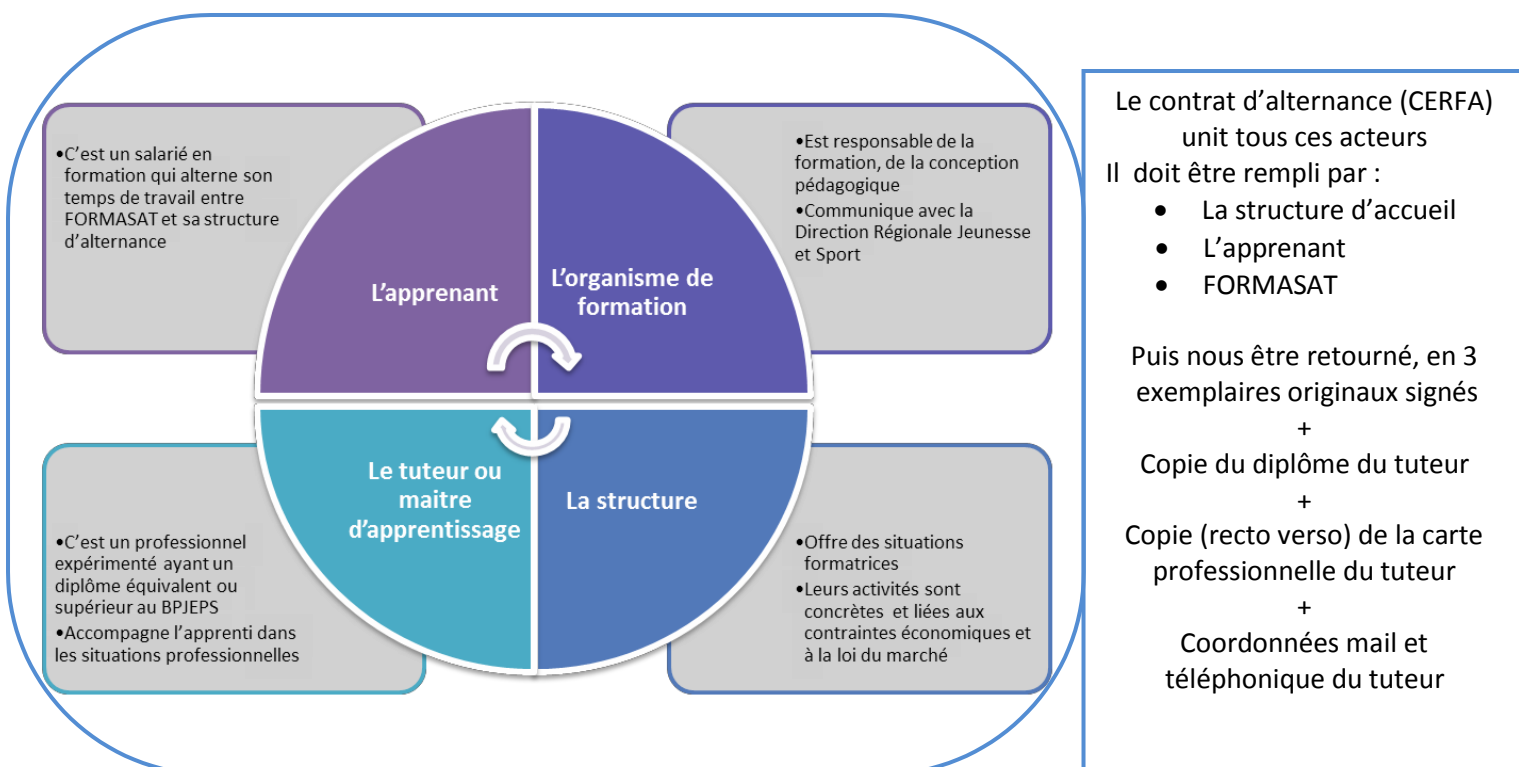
•C'est un salarié en formation qui alterne son temps de travail entre FORMASAT et sa structure d'alternance

L'apprenant

L'organisme de formation

•Est responsable de la formation, de la conception pédagogique
•Communique avec la Direction Régionale Jeunesse et Sport

Le tuteur ou maitre d'apprentissage

La structure

•C'est un professionnel expérimenté ayant un diplôme équivalent ou supérieur au BPJEPS
•Accompagne l'apprenti dans les situations professionnelles

•Offre des situations formatrices
•Leurs activités sont concrètes et liées aux contraintes économiques et à la loi du marché

Le contrat d'alternance (CERFA) unit tous ces acteurs
Il doit être rempli par :
• La structure d'accueil
• L'apprenant
• FORMASAT

Puis nous être retourné, en 3 exemplaires originaux signés
+
Copie du diplôme du tuteur
+
Copie (recto verso) de la carte professionnelle du tuteur
+
Coordonnées mail et téléphonique du tuteur